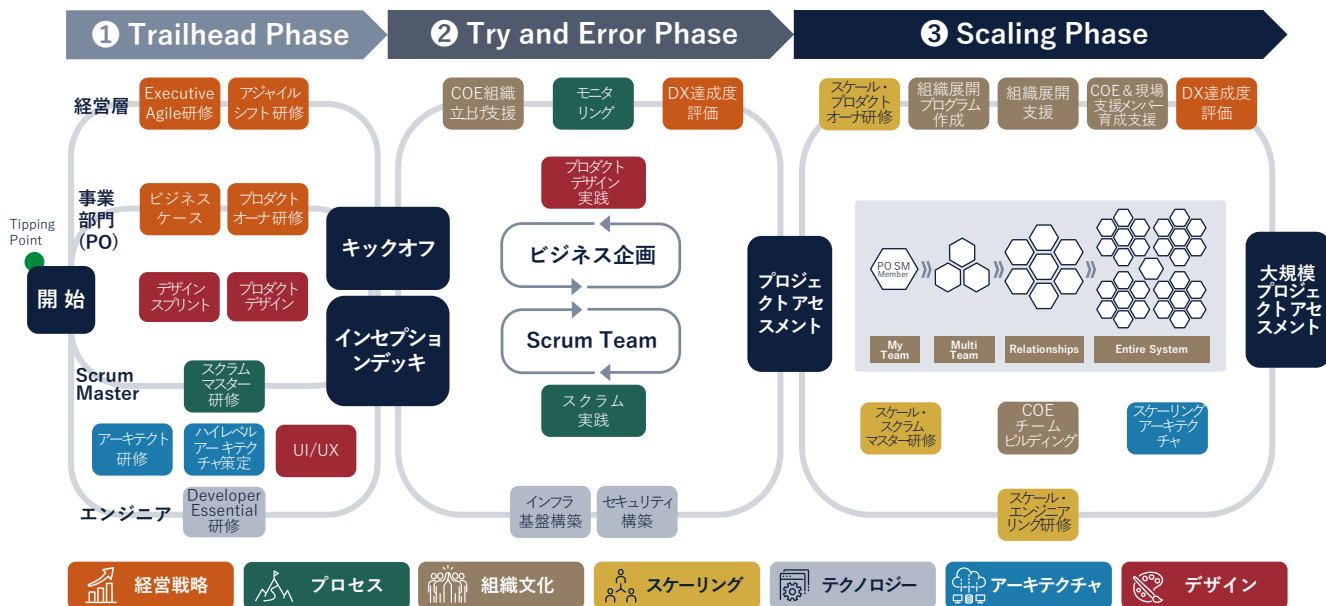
❶ Trailhead Phase
❷ Try and Error Phase
❸ Scaling Phase

経営層
Executive Agile研修
アジャイルシフト研修

事業部門(PO)
ビジネスケース
プロダクトオーナ研修
デザインスプリント
プロダクトデザイン

Tipping Point
開始

キックオフ
インセプションデッキ

Scrum Master
スクラムマスター研修

アーキテクト研修
ハイレベルアーキテクチャ策定
UI/UX

エンジニア
Developer Essential研修

COE組織立上げ支援
モニタリング
DX達成度評価

プロダクトデザイン実践
ビジネス企画
Scrum Team
スクラム実践

インフラ基盤構築
セキュリティ構築

プロジェクトアセスメント

スケール・プロダクトオーナ研修
組織展開プログラム作成
組織展開支援
COE＆現場支援メンバー育成支援
DX達成度評価

PO SM Member
My Team
Multi Team
Relationships
Entire System

大規模プロジェクトアセスメント

スケール・スクラムマスター研修
COEチームビルディング
スケーリングアーキテクチャ
スケール・エンジニアリング研修

経営戦略
プロセス
組織文化
スケーリング
テクノロジー
アーキテクチャ
デザイン